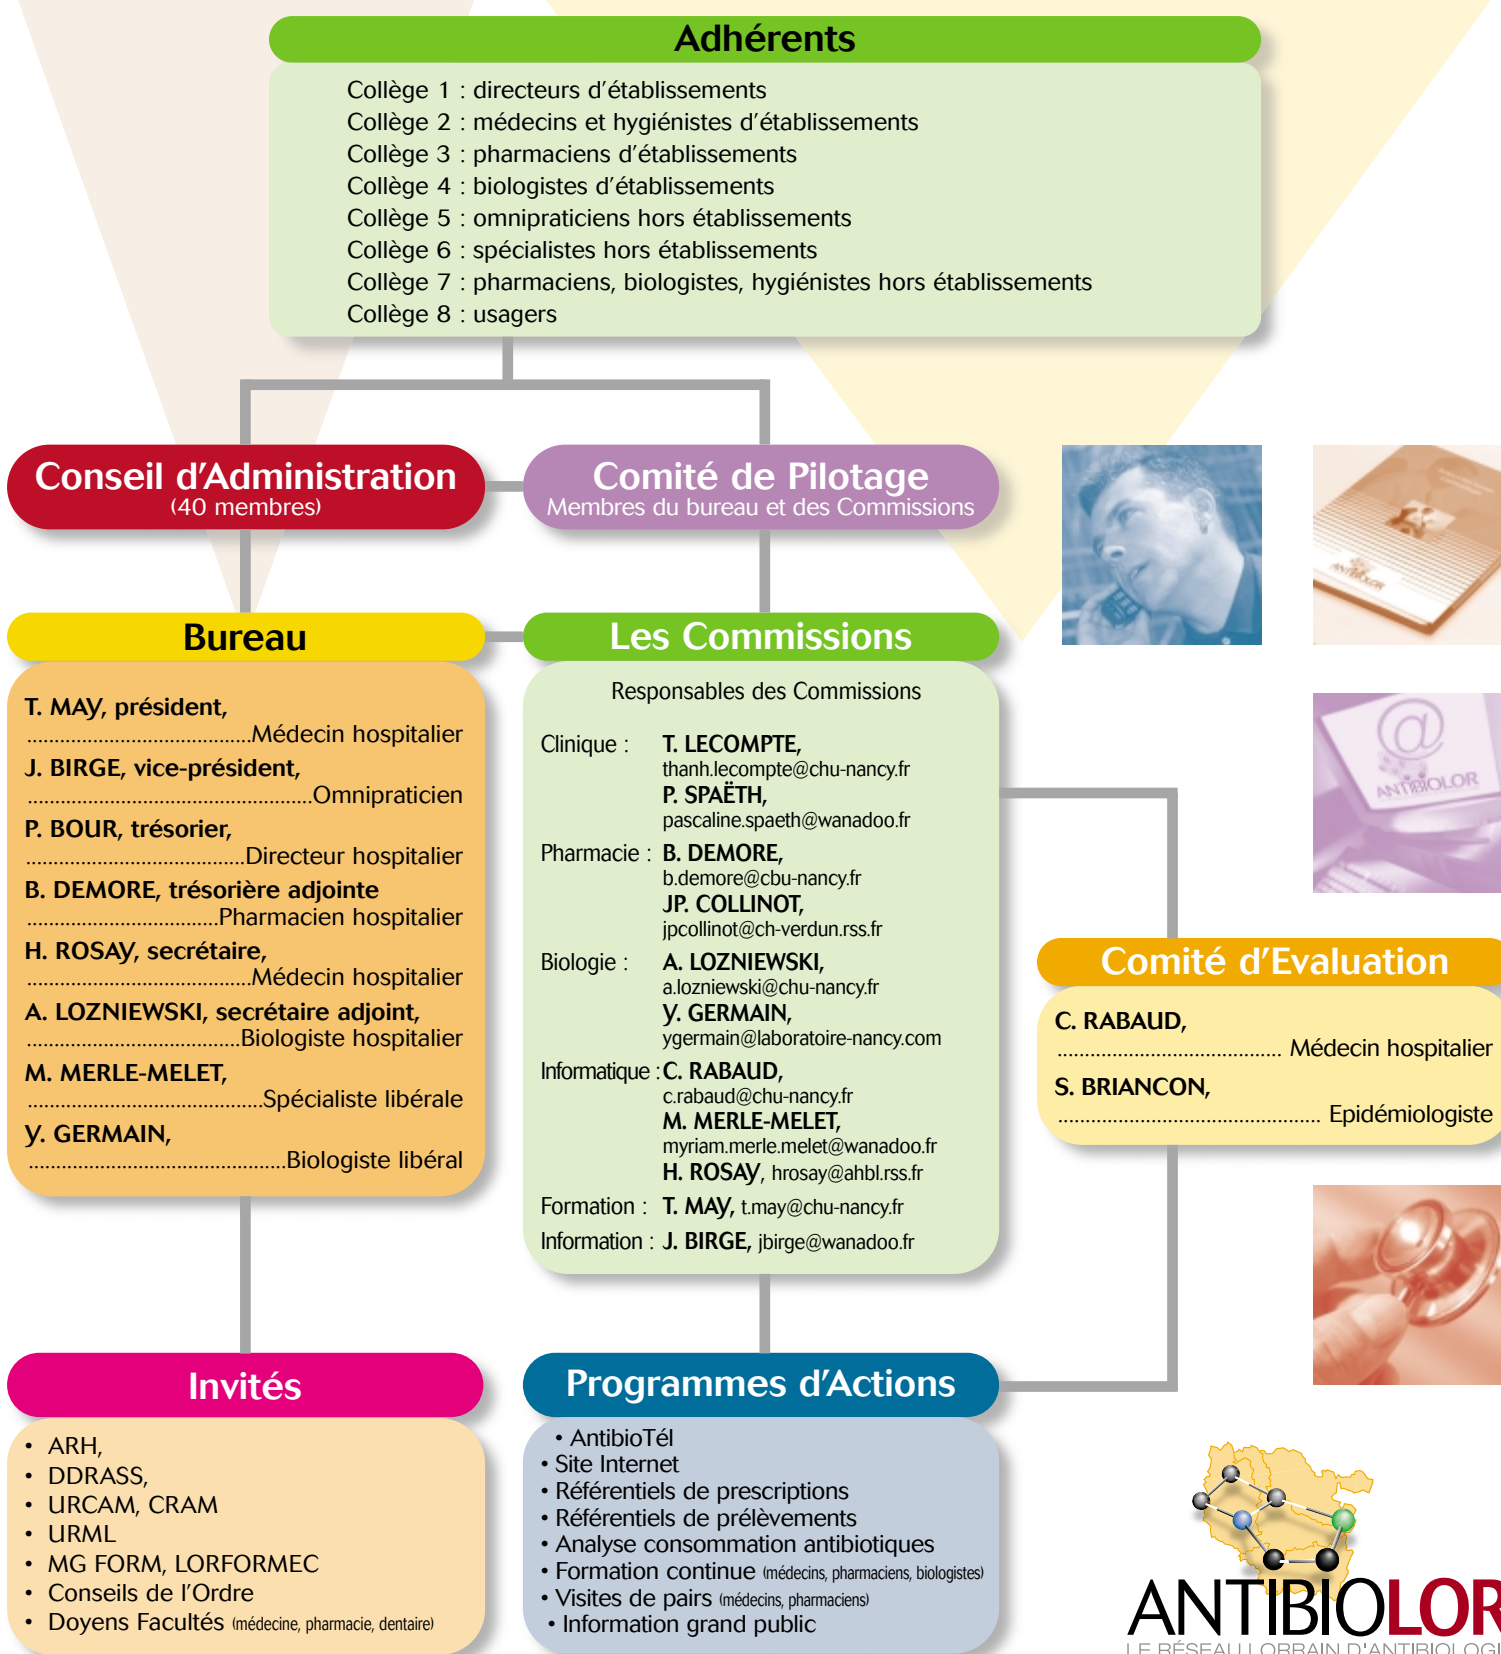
Adhérents

Collège 1 : directeurs d'établissements
Collège 2 : médecins et hygiénistes d'établissements
Collège 3 : pharmaciens d'établissements
Collège 4 : biologistes d'établissements
Collège 5 : omnipraticiens hors établissements
Collège 6 : spécialistes hors établissements
Collège 7 : pharmaciens, biologistes, hygiénistes hors établissements
Collège 8 : usagers

Conseil d'Administration
(40 membres)

Comité de Pilotage
Membres du bureau et des Commissions

Bureau

T. MAY, président,
........................................Médecin hospitalier
J. BIRGE, vice-président,
..................................................Omnipraticien
P. BOUR, trésorier,
.......................................Directeur hospitalier
B. DEMORE, trésorière adjointe
.................................Pharmacien hospitalier
H. ROSAY, secrétaire,
........................................Médecin hospitalier
A. LOZNIEWSKI, secrétaire adjoint,
.......................................Biologiste hospitalier
M. MERLE-MELET,
.........................................Spécialiste libérale
Y. GERMAIN,
............................................Biologiste libéral

Les Commissions

Responsables des Commissions

Clinique : T. LECOMPTE, thanh.lecompte@chu-nancy.fr
P. SPAËTH, pascaline.spaeth@wanadoo.fr
Pharmacie : B. DEMORE, b.demore@cbu-nancy.fr
JP. COLLINOT, jpcollinot@ch-verdun.rss.fr
Biologie : A. LOZNIEWSKI, a.lozniewski@chu-nancy.fr
Y. GERMAIN, ygermain@laboratoire-nancy.com
Informatique : C. RABAUD, c.rabaud@chu-nancy.fr
M. MERLE-MELET, myriam.merle.melet@wanadoo.fr
H. ROSAY, hrosay@ahbl.rss.fr
Formation : T. MAY, t.may@chu-nancy.fr
Information : J. BIRGE, jbirge@wanadoo.fr

ANTIBIOLOR

Comité d'Evaluation

C. RABAUD,
.......................................... Médecin hospitalier
S. BRIANCON,
............................................... Epidémiologiste

Invités

• ARH,
• DDRASS,
• URCAM, CRAM
• URML
• MG FORM, LORFORMEC
• Conseils de l'Ordre
• Doyens Facultés (médecine, pharmacie, dentaire)

Programmes d'Actions

• AntibioTél
• Site Internet
• Référentiels de prescriptions
• Référentiels de prélèvements
• Analyse consommation antibiotiques
• Formation continue (médecins, pharmaciens, biologistes)
• Visites de pairs (médecins, pharmaciens)
• Information grand public

ANTIBIOLOR
LE RÉSEAU LORRAIN D'ANTIBIOLOGI